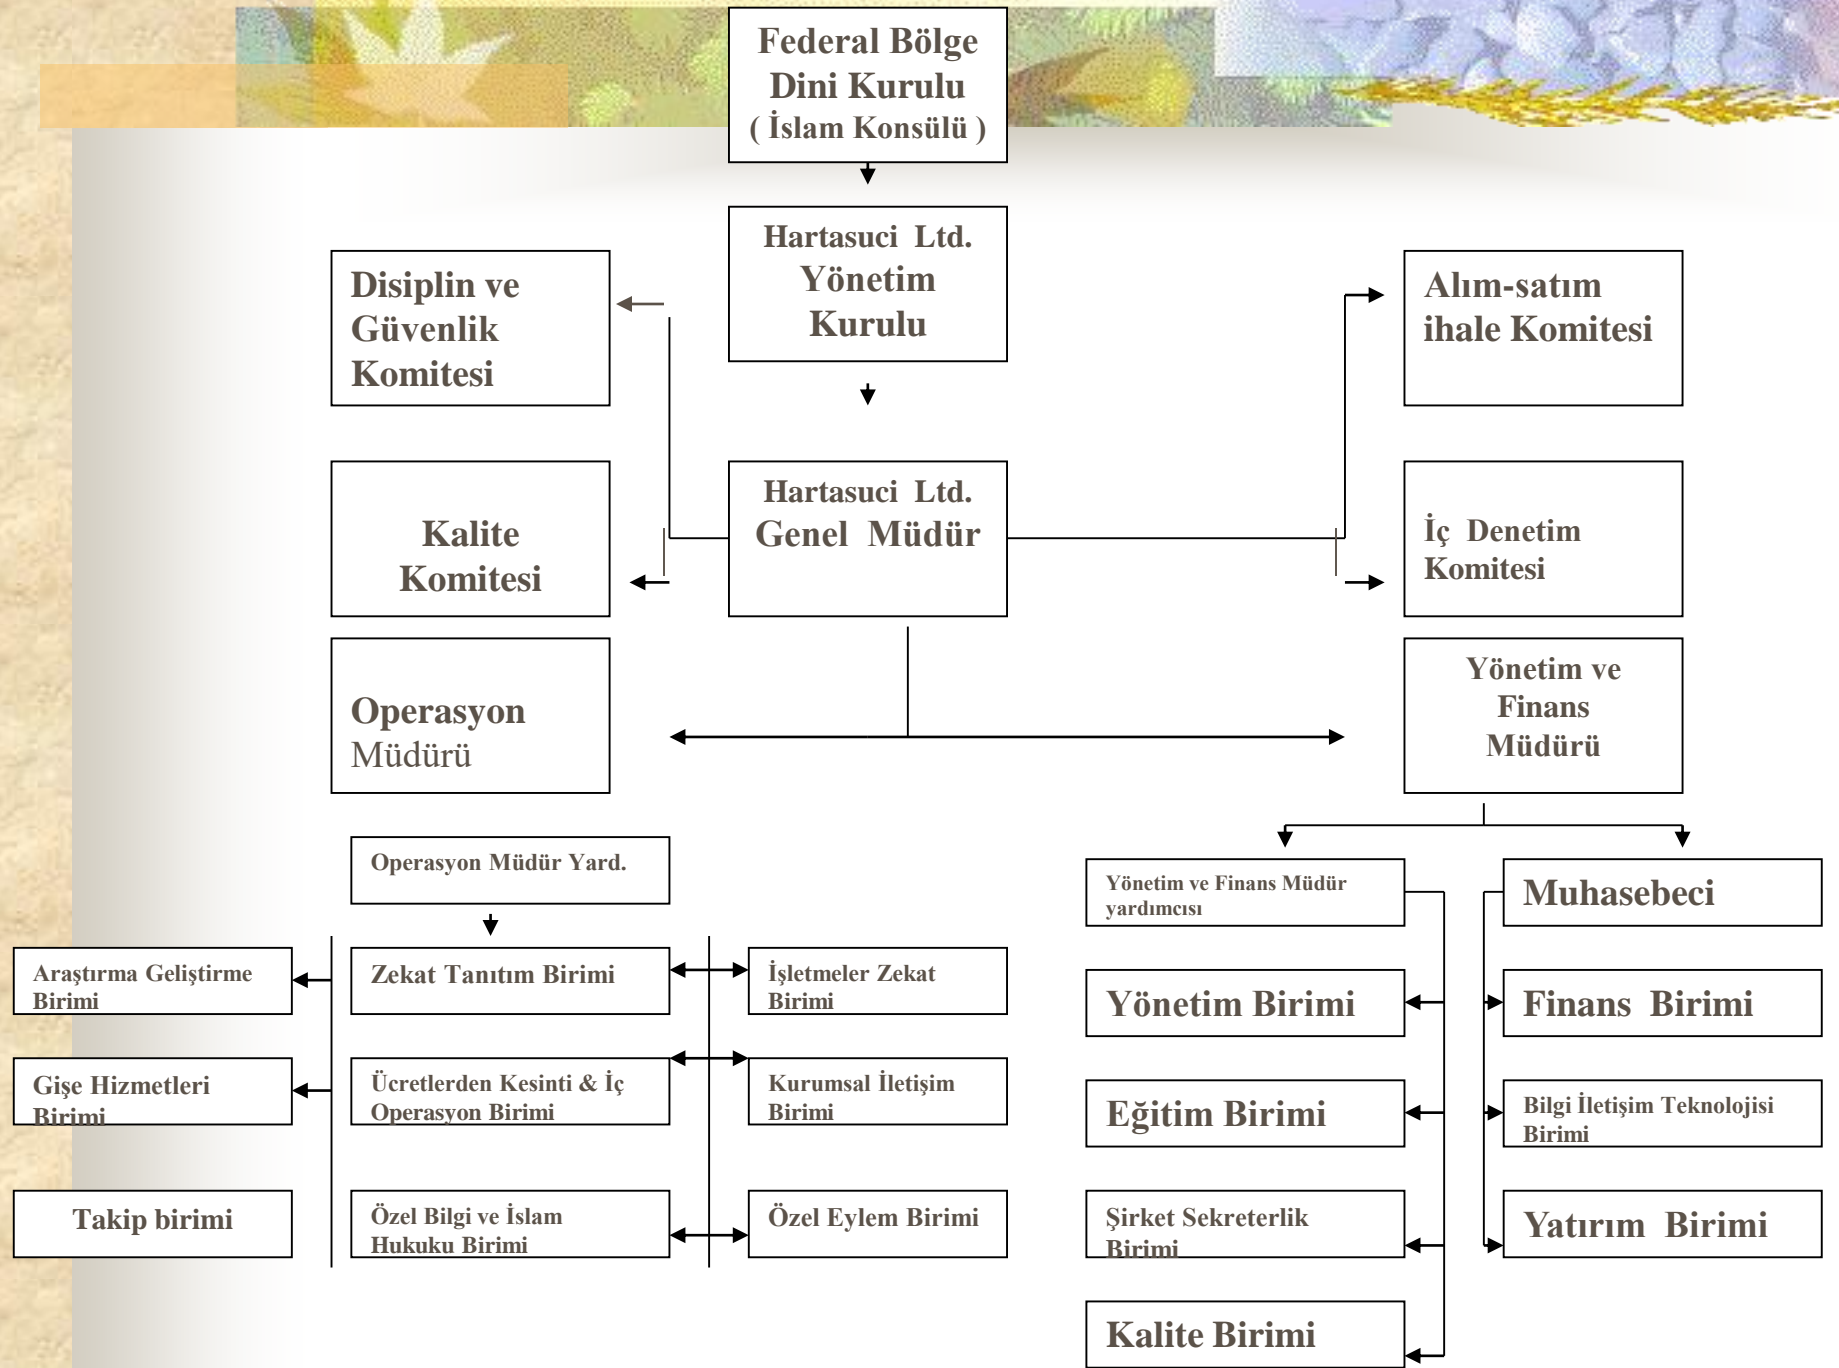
Federal Bölge Dini Kurulu ( İslam Konsülü )

Hartasuci Ltd. Yönetim Kurulu

Disiplin ve Güvenlik Komitesi

Alım-satım ihale Komitesi

Kalite Komitesi

Hartasuci Ltd. Genel Müdür

İç Denetim Komitesi

Operasyon Müdürü

Yönetim ve Finans Müdürü

Operasyon Müdür Yard.

Yönetim ve Finans Müdür yardımcısı

Muhasebeci

Araştırma Geliştirme Birimi

Zekat Tanıtım Birimi

İşletmeler Zekat Birimi

Yönetim Birimi

Finans Birimi

Gişe Hizmetleri Birimi

Ücretlerden Kesinti & İç Operasyon Birimi

Kurumsal İletişim Birimi

Eğitim Birimi

Bilgi İletişim Teknolojisi Birimi

Takip birimi

Özel Bilgi ve İslam Hukuku Birimi

Özel Eylem Birimi

Şirket Sekreterlik Birimi

Yatırım Birimi

Kalite Birimi